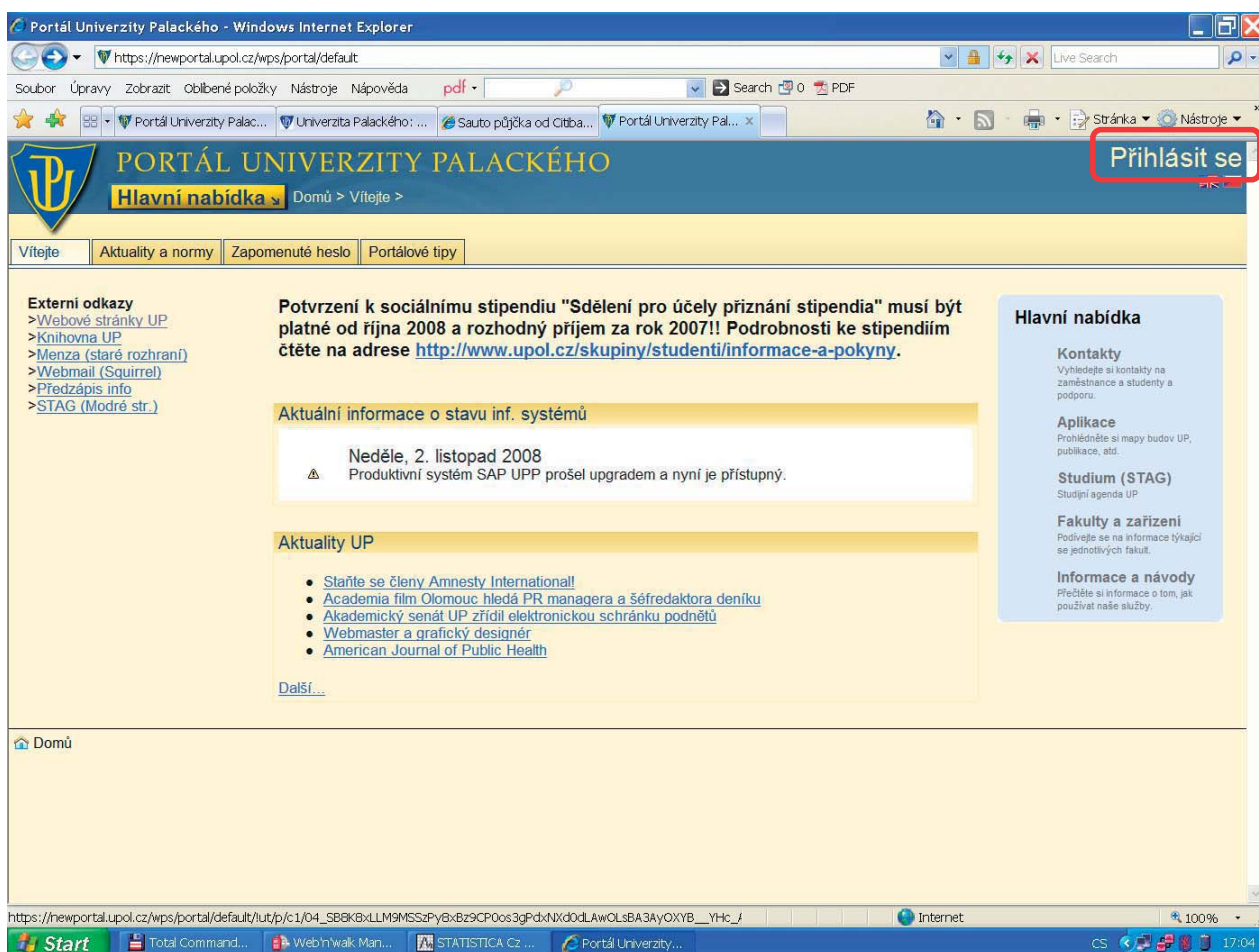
Portál Univerzity Palackého - Windows Internet Explorer

https://newportal.upol.cz/wps/portal/default

Live Search

Soubor Úpravy Zobrazit Oblíbené položky Nástroje Nápověda pdf Search 0 PDF

Portál Univerzity Palac... Univerzita Palackého: ... Sauto půjčka od Citiba... Portál Univerzity Pal...

Stránka Nástroje

PORTÁL UNIVERZITY PALACKÉHO

Přihlásit se

Hlavní nabídka Domů > Vítejte >

Vítejte | Aktuality a normy | Zapomenuté heslo | Portálové tipy

Externí odkazy
>Webové stránky UP
>Knihovna UP
>Menza (staré rozhraní)
>Webmail (Squirrel)
>Předzápis info
>STAG (Modré str.)

Potvrzení k sociálnímu stipendiu "Sdělení pro účely přiznání stipendia" musí být platné od října 2008 a rozhodný příjem za rok 2007!! Podrobnosti ke stipendiím čtěte na adrese http://www.upol.cz/skupiny/studenti/informace-a-pokyny.

Aktuální informace o stavu inf. systémů

Neděle, 2. listopad 2008
Produktivní systém SAP UPP prošel upgradem a nyní je přístupný.

Aktuality UP

• Staňte se členy Amnesty International!
• Academia film Olomouc hledá PR managera a šéfredaktora deníku
• Akademický senát UP zřídil elektronickou schránku podnětů
• Webmaster a grafický designér
• American Journal of Public Health

Další...

Hlavní nabídka

Kontakty
Vyhledejte si kontakty na zaměstnance a studenty a podporu.

Aplikace
Prohlédněte si mapy budov UP, publikace, atd.

Studium (STAG)
Studijní agenda UP

Fakulty a zařízení
Podívejte se na informace týkající se jednotlivých fakult.

Informace a návody
Přečtěte si informace o tom, jak používat naše služby.

Domů

https://newportal.upol.cz/wps/portal/default/!ut/p/c1/04_SB8K8xLLM9MSSzPy8xBz9CP0os3gPdxNXd0dLAwOLsBA3AyOXYB__YHc_/

Internet 100%

Start Total Command... Web'n'walk Man... STATISTICA Cz ... Portál Univerzity...

CS 17:04